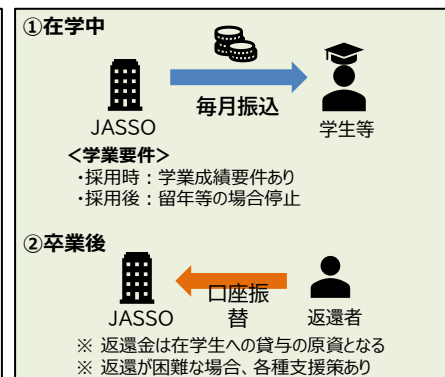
①在学中

JASSO

毎月振込

学生等

<学業要件>
・採用時：学業成績要件あり
・採用後：留年等の場合停止

②卒業後

JASSO

口座振替

返還者

※ 返還金は在学生への貸与の原資となる
※ 返還が困難な場合、各種支援策あり